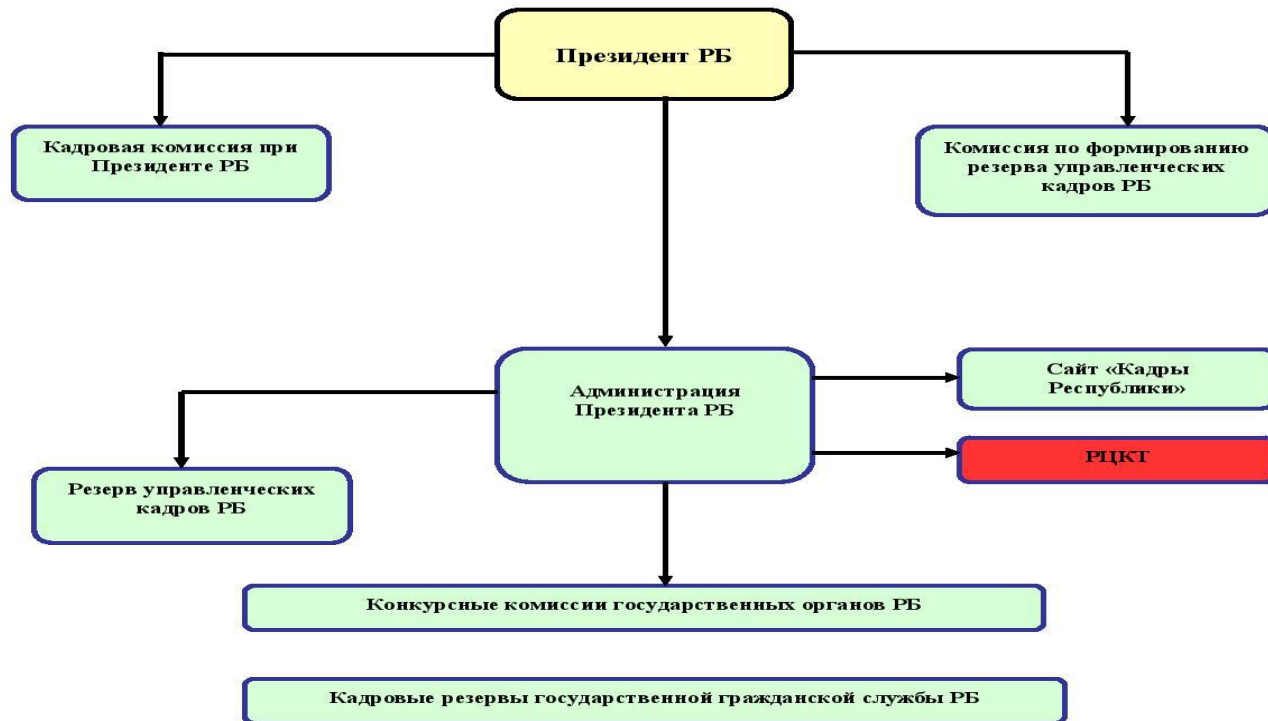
Президент РБ

Кадровая комиссия при Президенте РБ

Комиссия по формированию резерва управленческих кадров РБ

Администрация Президента РБ

Сайт «Кадры Республики»

РЦКТ

Резерв управленческих кадров РБ

Конкурсные комиссии государственных органов РБ

Кадровые резервы государственной гражданской службы РБ